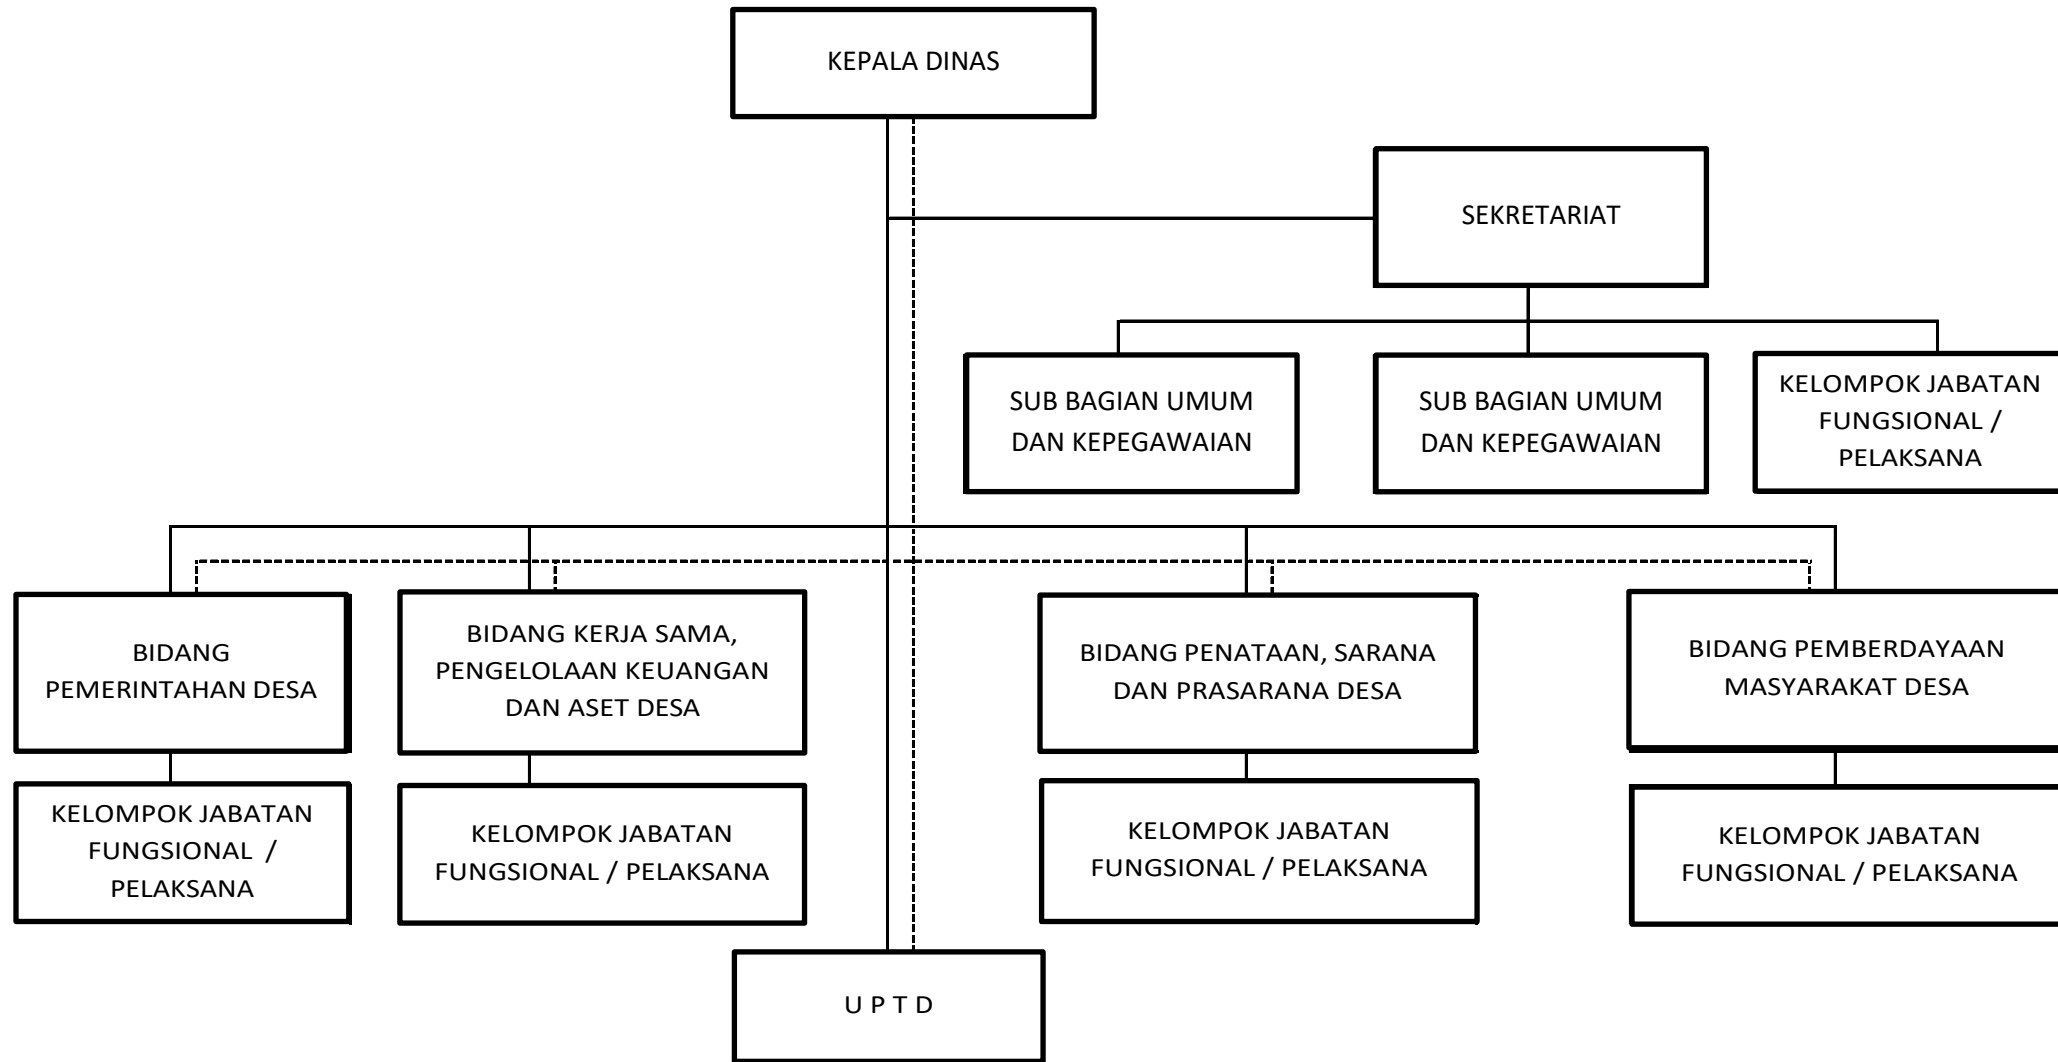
KEPALA DINAS

SEKRETARIAT

SUB BAGIAN UMUM DAN KEPEGAWAIAN

SUB BAGIAN UMUM DAN KEPEGAWAIAN

KELOMPOK JABATAN FUNGSIONAL / PELAKSANA

BIDANG PEMERINTAHAN DESA

BIDANG KERJA SAMA, PENGELOLAAN KEUANGAN DAN ASET DESA

BIDANG PENATAAN, SARANA DAN PRASARANA DESA

BIDANG PEMBERDAYAAN MASYARAKAT DESA

KELOMPOK JABATAN FUNGSIONAL / PELAKSANA

KELOMPOK JABATAN FUNGSIONAL / PELAKSANA

KELOMPOK JABATAN FUNGSIONAL / PELAKSANA

KELOMPOK JABATAN FUNGSIONAL / PELAKSANA

U P T D